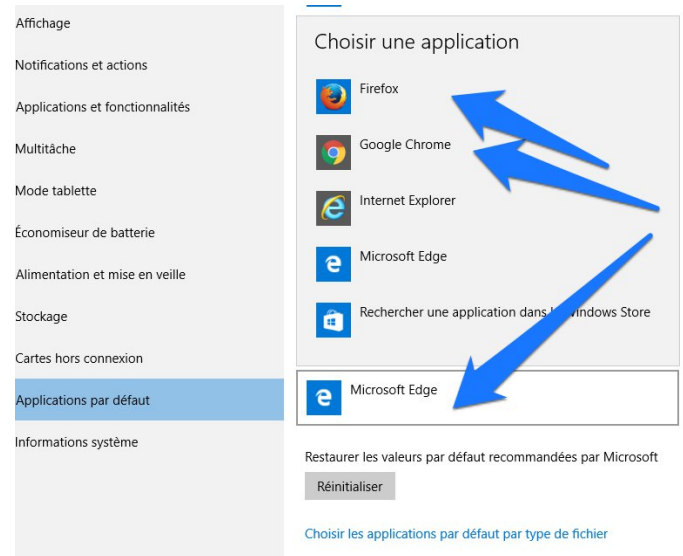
Affichage

Notifications et actions

Applications et fonctionnalités

Multitâche

Mode tablette

Économiseur de batterie

Alimentation et mise en veille

Stockage

Cartes hors connexion

Applications par défaut

Informations système

Choisir une application

Firefox

Google Chrome

Internet Explorer

Microsoft Edge

Rechercher une application dans le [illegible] Windows Store

Microsoft Edge

Restaurer les valeurs par défaut recommandées par Microsoft

Réinitialiser

Choisir les applications par défaut par type de fichier